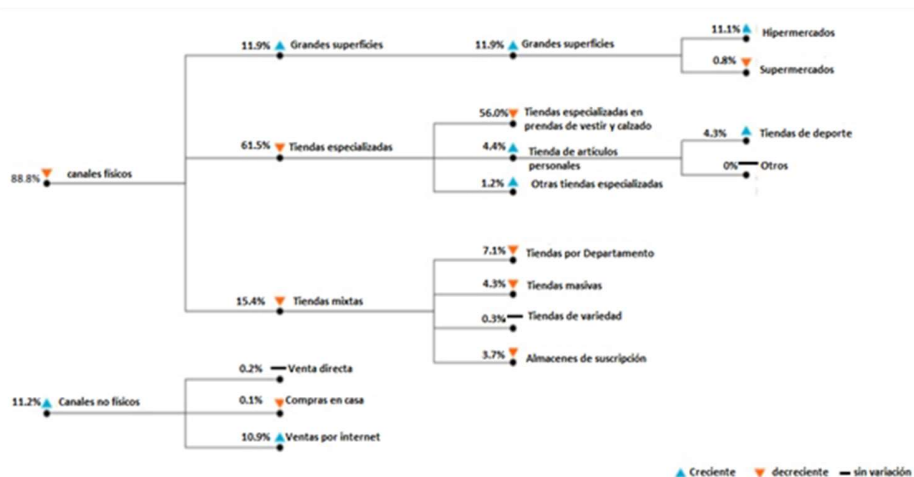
88.8% canales físicos

11.9% Grandes superficies
11.9% Grandes superficies
11.1% Hipermercados
0.8% Supermercados

61.5% Tiendas especializadas
56.0% Tiendas especializadas en prendas de vestir y calzado
4.4% Tienda de artículos personales
4.3% Tiendas de deporte
0% Otros
1.2% Otras tiendas especializadas

15.4% Tiendas mixtas
7.1% Tiendas por Departamento
4.3% Tiendas masivas
0.3% Tiendas de variedad
3.7% Almacenes de suscripción

11.2% Canales no físicos
0.2% Venta directa
0.1% Compras en casa
10.9% Ventas por internet

Creciente decreciente sin variación